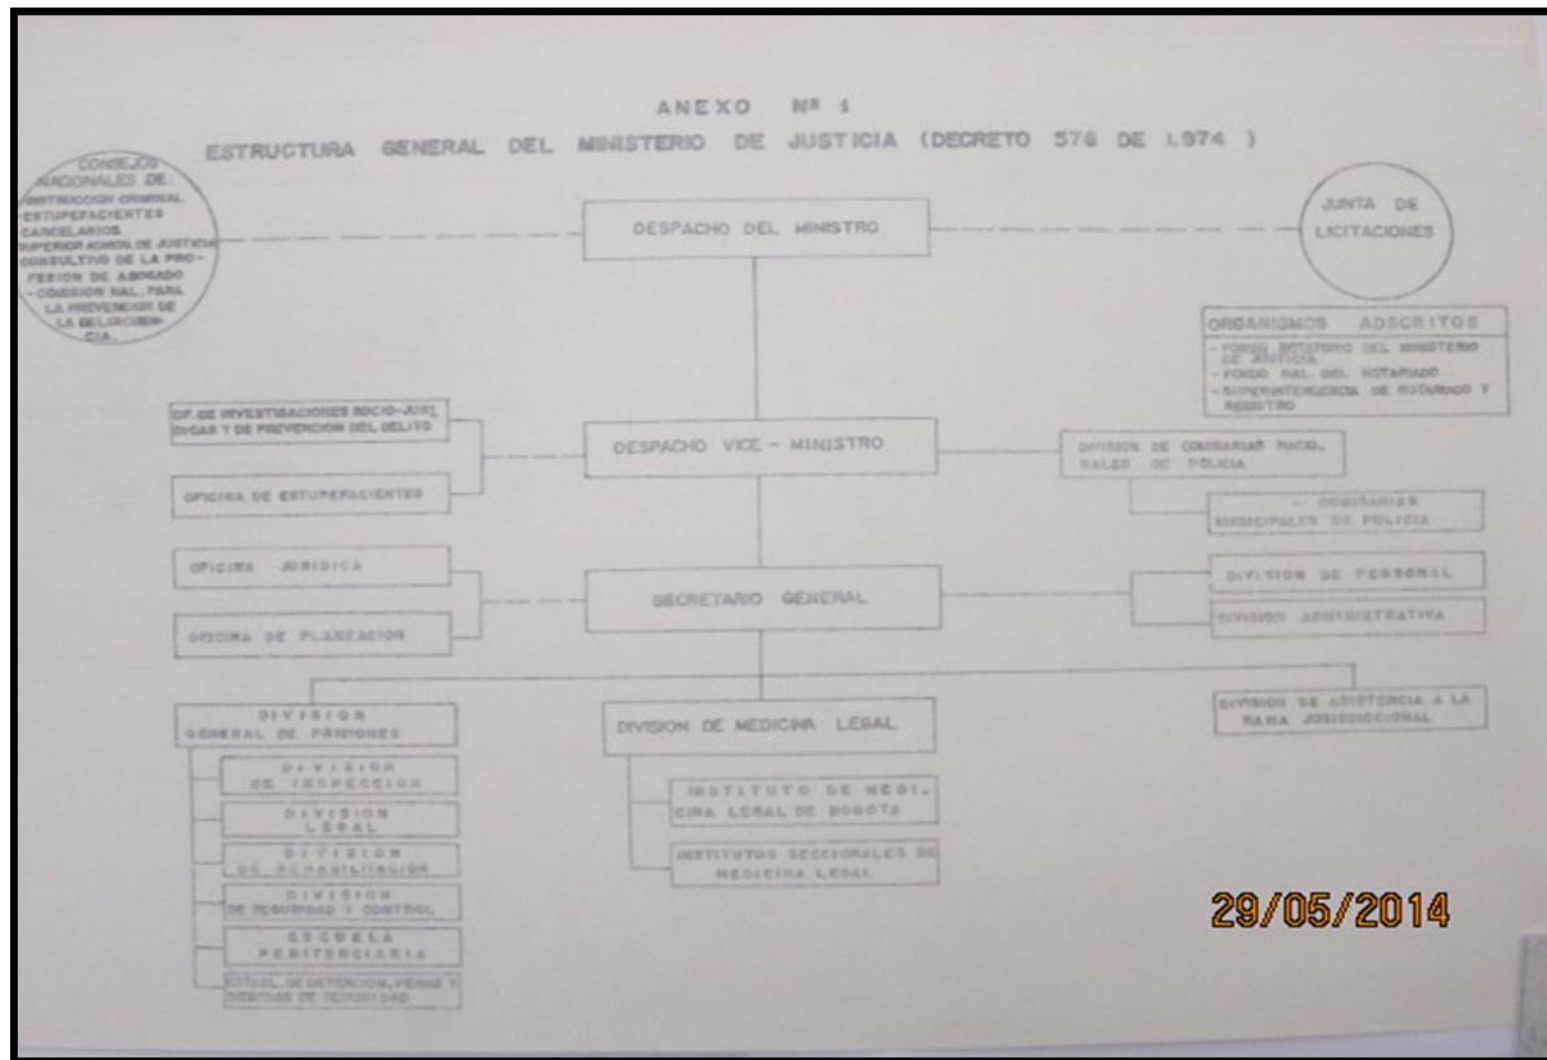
ANEXO Nº 1

ESTRUCTURA GENERAL DEL MINISTERIO DE JUSTICIA (DECRETO 576 DE 1974)

CONSEJOS NACIONALES DE: -INSTRUCCION CRIMINAL -ESTUPEFACIENTES -CARCELARIOS -SUPERIOR ADMON. DE JUSTICIA -CONSULTIVO DE LA PROFESION DE ABOGADO -COMISION NAL. PARA LA PREVENCION DE LA DELINCUENCIA.

DESPACHO DEL MINISTRO

JUNTA DE LICITACIONES

ORGANISMOS ADSCRITOS
- FONDO ROTATORIO DEL MINISTERIO DE JUSTICIA
- FONDO NAL. DEL NOTARIADO
- SUPERINTENDENCIA DE NOTARIADO Y REGISTRO

OF. DE INVESTIGACIONES SOCIO-JURIDICAS Y DE PREVENCION DEL DELITO

OFICINA DE ESTUPEFACIENTES

DESPACHO VICE - MINISTRO

DIVISION DE COMISARIAS NACIONALES DE POLICIA

- COMISARIAS MUNICIPALES DE POLICIA

OFICINA JURIDICA

OFICINA DE PLANEACION

SECRETARIO GENERAL

DIVISION DE PERSONAL

DIVISION ADMINISTRATIVA

DIVISION GENERAL DE PRISIONES

DIVISION DE MEDICINA LEGAL

DIVISION DE ASISTENCIA A LA RAMA JURISDICCIONAL

DIVISION DE INSPECCION

DIVISION LEGAL

DIVISION DE REHABILITACION

DIVISION DE SEGURIDAD Y CONTROL

ESCUELA PENITENCIARIA

ESTABL. DE DETENCION, PENAS Y MEDIDAS DE SEGURIDAD

INSTITUTO DE MEDICINA LEGAL DE BOGOTA

INSTITUTOS SECCIONALES DE MEDICINA LEGAL

29/05/2014